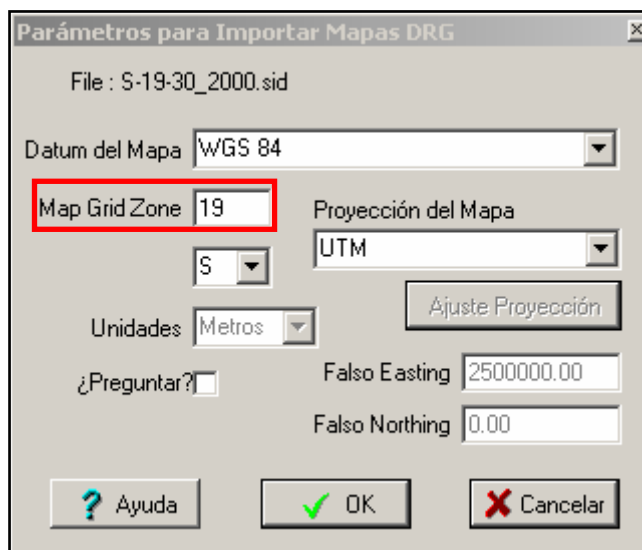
Parámetros para Importar Mapas DRG

File : S-19-30_2000.sid

Datum del Mapa WGS 84

Map Grid Zone 19

S

Proyección del Mapa

UTM

Ajuste Proyección

Unidades Metros

¿Preguntar?

Falso Easting 2500000.00

Falso Northing 0.00

Ayuda

OK

Cancelar